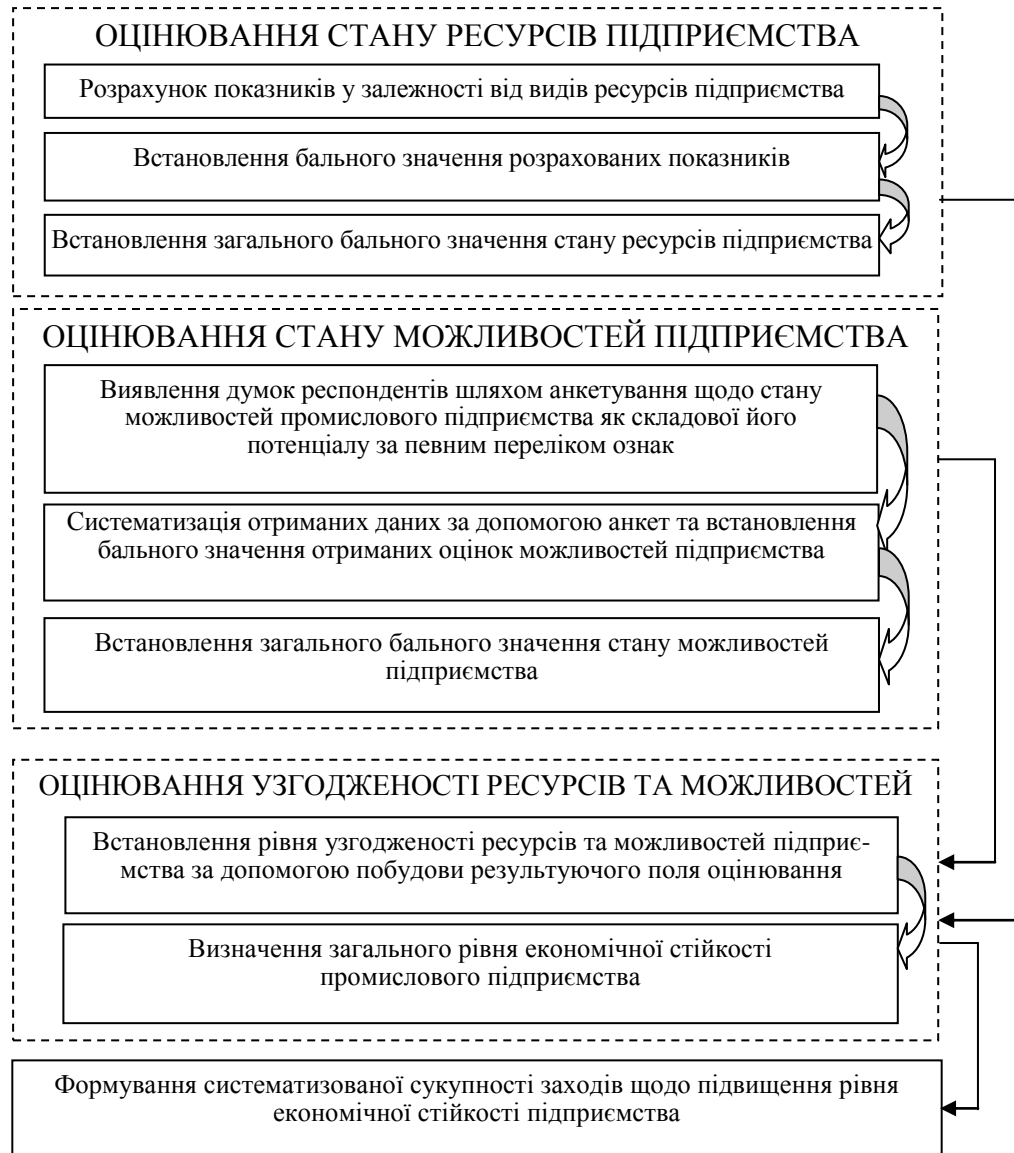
ОЦІНЮВАННЯ СТАНУ РЕСУРСІВ ПІДПРИЄМСТВА

Розрахунок показників у залежності від видів ресурсів підприємства

Встановлення бального значення розрахованих показників

Встановлення загального бального значення стану ресурсів підприємства

ОЦІНЮВАННЯ СТАНУ МОЖЛИВОСТЕЙ ПІДПРИЄМСТВА

Виявлення думок респондентів шляхом анкетування щодо стану можливостей промислового підприємства як складової його потенціалу за певним переліком ознак

Систематизація отриманих даних за допомогою анкет та встановлення бального значення отриманих оцінок можливостей підприємства

Встановлення загального бального значення стану можливостей підприємства

ОЦІНЮВАННЯ УЗГОДЖЕНОСТІ РЕСУРСІВ ТА МОЖЛИВОСТЕЙ

Встановлення рівня узгодженості ресурсів та можливостей підприємства за допомогою побудови результуючого поля оцінювання

Визначення загального рівня економічної стійкості промислового підприємства

Формування систематизованої сукупності заходів щодо підвищення рівня економічної стійкості підприємства